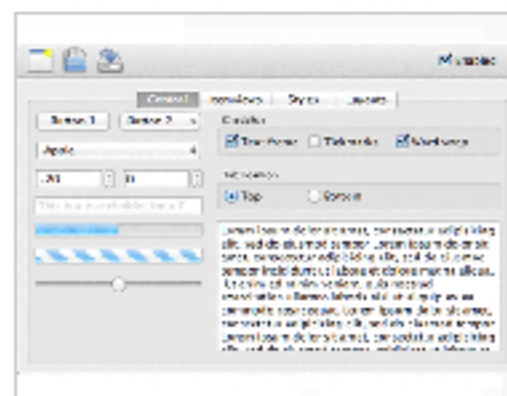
Enabled

Control | Windows | Styles | Layouts

Button 1 | Button 2

Apple

.20 | 0

This is a placeholder for a TF

Checkbox

Text Format | Tickmarks | Word wrap

Orientation

Top | Bottom

Lorem ipsum dolor sit amet, consectetur adipisicing elit, sed do eiusmod tempor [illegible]